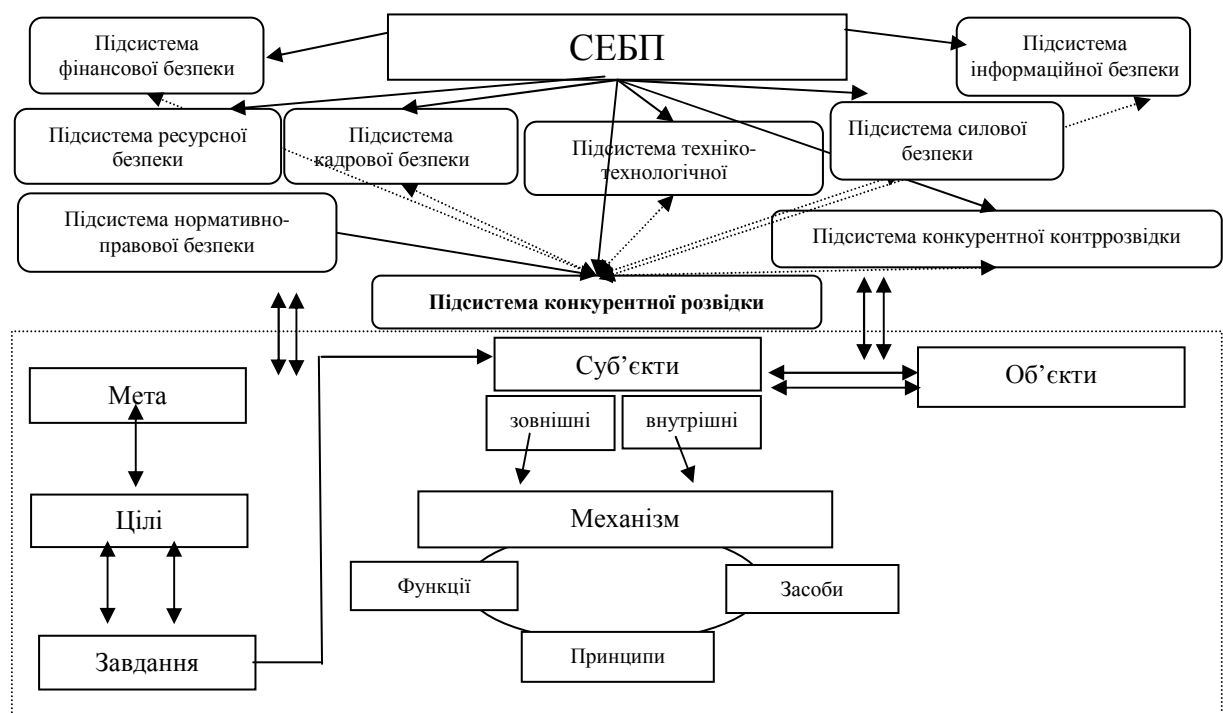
СЕБП

Підсистема фінансової безпеки

Підсистема інформаційної безпеки

Підсистема ресурсної безпеки

Підсистема кадрової безпеки

Підсистема техніко-технологічної

Підсистема силової безпеки

Підсистема нормативно-правової безпеки

Підсистема конкурентної контррозвідки

Підсистема конкурентної розвідки

Мета

Суб'єкти

Об'єкти

зовнішні

внутрішні

Цілі

Механізм

Функції

Засоби

Завдання

Принципи